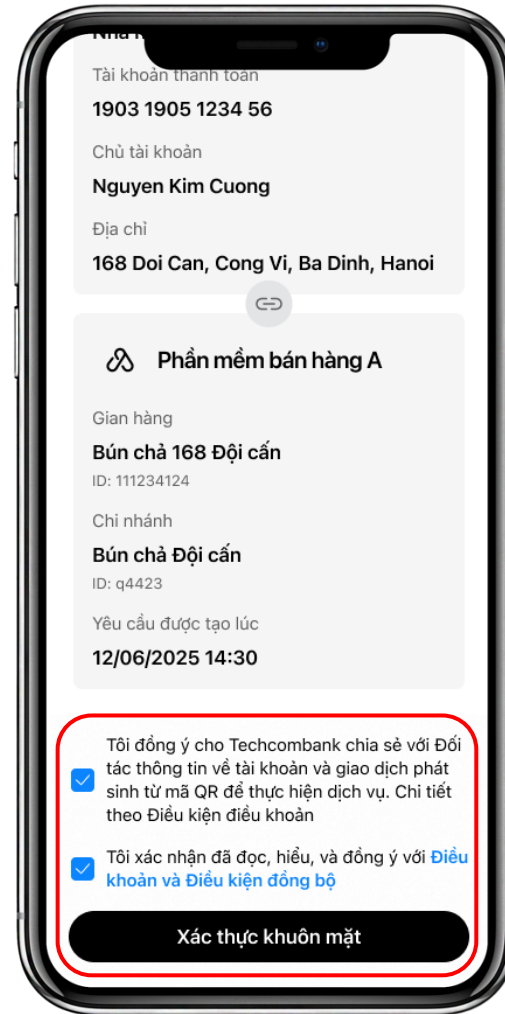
Nhà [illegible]

Tài khoản thanh toán

1903 1905 1234 56

Chủ tài khoản

Nguyen Kim Cuong

Địa chỉ

168 Doi Can, Cong Vi, Ba Dinh, Hanoi

Phần mềm bán hàng A

Gian hàng

Bún chả 168 Đội cấn

ID: 111234124

Chi nhánh

Bún chả Đội cấn

ID: q4423

Yêu cầu được tạo lúc

12/06/2025 14:30

Tôi đồng ý cho Techcombank chia sẻ với Đối tác thông tin về tài khoản và giao dịch phát sinh từ mã QR để thực hiện dịch vụ. Chi tiết theo Điều kiện điều khoản

Tôi xác nhận đã đọc, hiểu, và đồng ý với Điều khoản và Điều kiện đồng bộ

Xác thực khuôn mặt